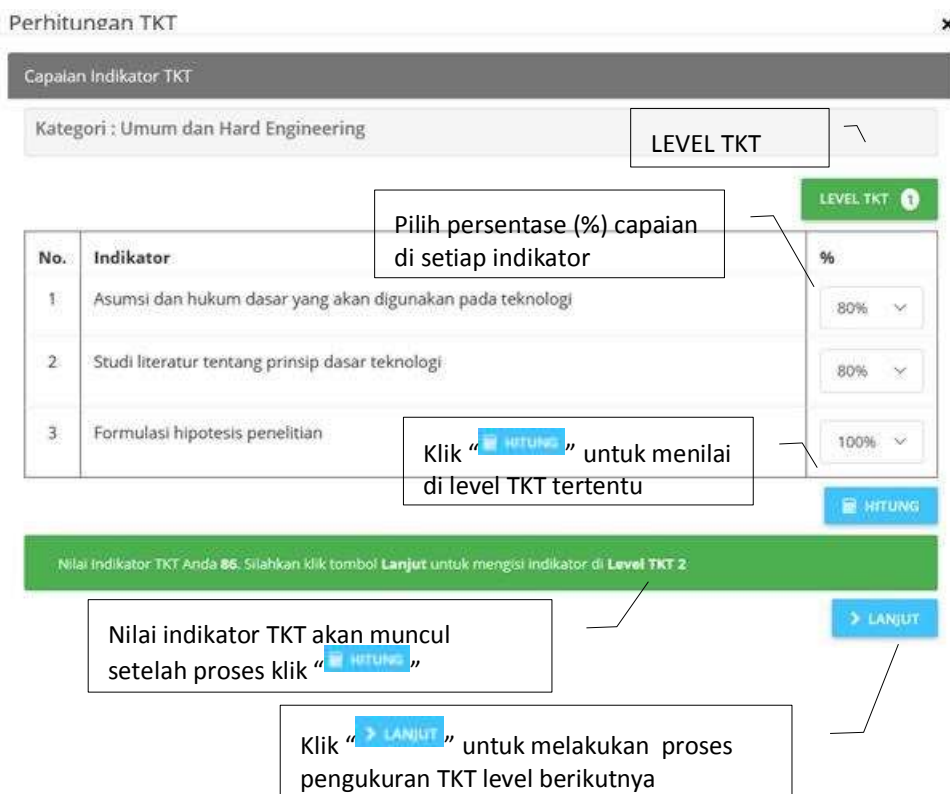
Perhitungan TKT

×

Capaian Indikator TKT

Kategori : Umum dan Hard Engineering

LEVEL TKT

LEVEL TKT 1

Pilih persentase (%) capaian di setiap indikator

| No. | Indikator | % |
|---|---|---|
| 1 | Asumsi dan hukum dasar yang akan digunakan pada teknologi | 80% |
| 2 | Studi literatur tentang prinsip dasar teknologi | 80% |
| 3 | Formulasi hipotesis penelitian | 100% |

Klik " HITUNG " untuk menilai di level TKT tertentu

HITUNG

Nilai Indikator TKT Anda 86. Silahkan klik tombol Lanjut untuk mengisi indikator di Level TKT 2

Nilai indikator TKT akan muncul setelah proses klik " HITUNG "

> LANJUT

Klik " > LANJUT " untuk melakukan proses pengukuran TKT level berikutnya